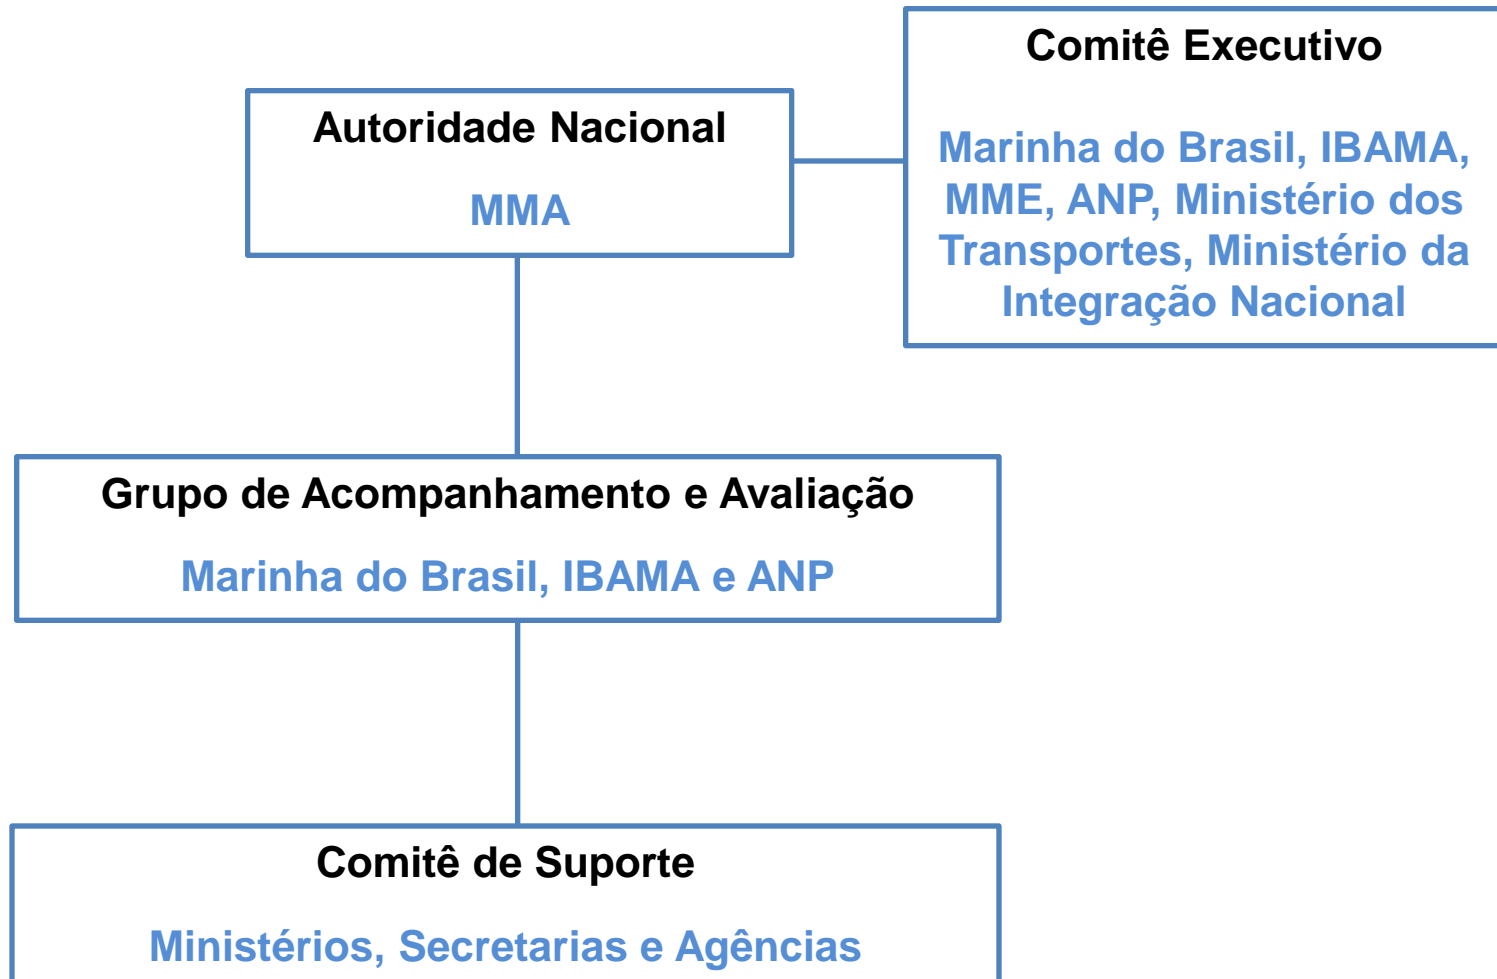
Autoridade Nacional

MMA

Comitê Executivo

Marinha do Brasil, IBAMA, MME, ANP, Ministério dos Transportes, Ministério da Integração Nacional

Grupo de Acompanhamento e Avaliação

Marinha do Brasil, IBAMA e ANP

Comitê de Suporte

Ministérios, Secretarias e Agências